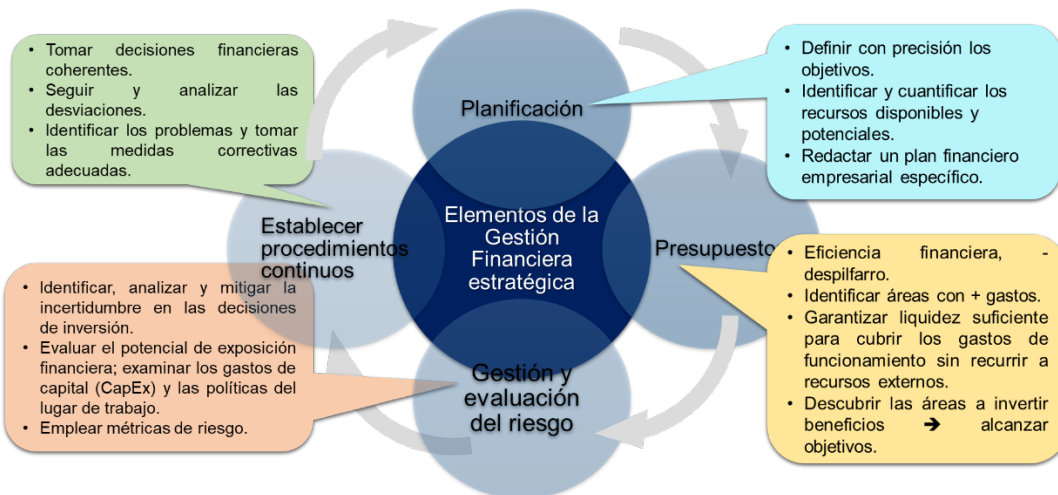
Elementos de la Gestión Financiera estratégica

Planificación

- Definir con precisión los objetivos.
- Identificar y cuantificar los recursos disponibles y potenciales.
- Redactar un plan financiero empresarial específico.

Presupuesto

- Eficiencia financiera, - despilfarro.
- Identificar áreas con + gastos.
- Garantizar liquidez suficiente para cubrir los gastos de funcionamiento sin recurrir a recursos externos.
- Descubrir las áreas a invertir beneficios ➔ alcanzar objetivos.

Gestión y evaluación del riesgo

- Identificar, analizar y mitigar la incertidumbre en las decisiones de inversión.
- Evaluar el potencial de exposición financiera; examinar los gastos de capital (CapEx) y las políticas del lugar de trabajo.
- Emplear métricas de riesgo.

Establecer procedimientos continuos

- Tomar decisiones financieras coherentes.
- Seguir y analizar las desviaciones.
- Identificar los problemas y tomar las medidas correctivas adecuadas.